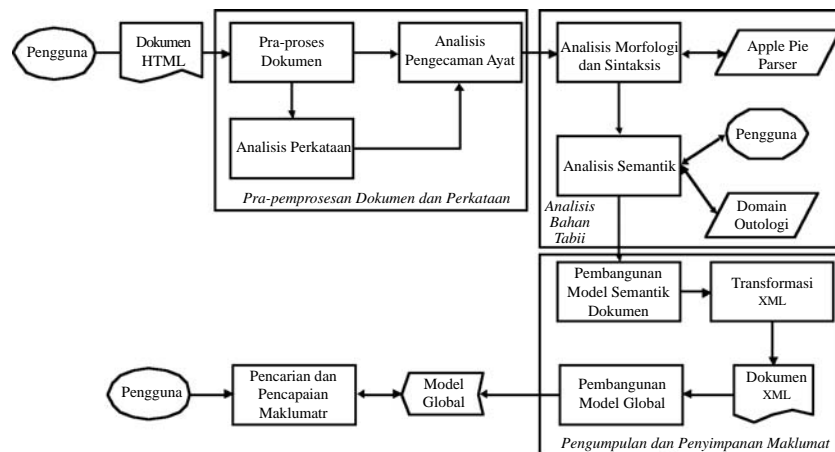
Pengguna

Dokumen HTML

Pra-proses Dokumen

Analisis Pengecaman Ayat

Analisis Perkataan

Pra-pemprosesan Dokumen dan Perkataan

Analisis Morfologi dan Sintaksis

Apple Pie Parser

Pengguna

Analisis Semantik

Domain Outologi

Analisis Bahan Tabii

Pembangunan Model Semantik Dokumen

Transformasi XML

Dokumen XML

Pembangunan Model Global

Model Global

Pencarian dan Pencapaian Maklumatr

Pengguna

Pengumpulan dan Penyimpanan Maklumat